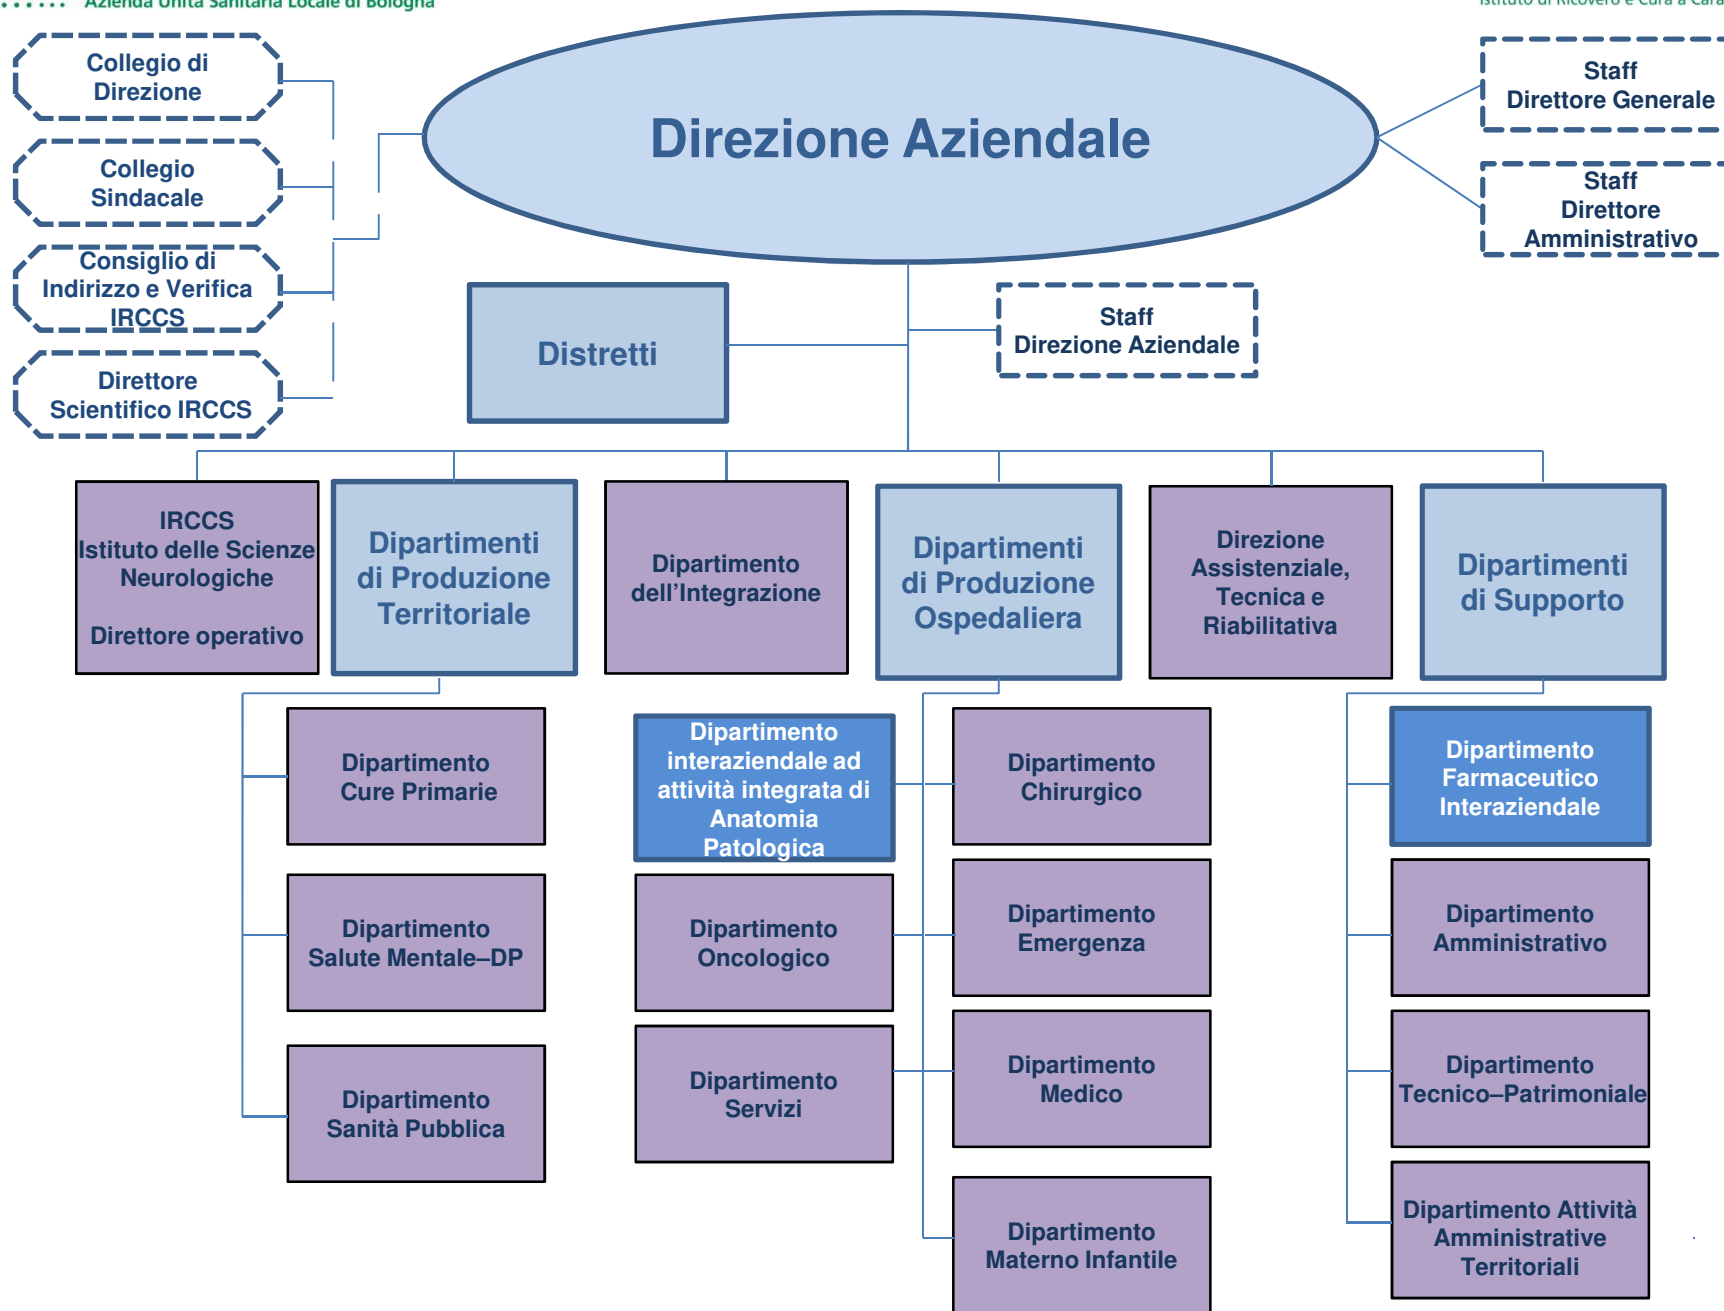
Azienda Unità Sanitaria Locale di Bologna

Istituto di Ricovero e Cura a Cara

Collegio di Direzione

Collegio Sindacale

Consiglio di Indirizzo e Verifica IRCCS

Direttore Scientifico IRCCS

Direzione Aziendale

Staff Direttore Generale

Staff Direttore Amministrativo

Distretti

Staff Direzione Aziendale

IRCCS Istituto delle Scienze Neurologiche

Direttore operativo

Dipartimenti di Produzione Territoriale

Dipartimento dell'Integrazione

Dipartimenti di Produzione Ospedaliera

Direzione Assistenziale, Tecnica e Riabilitativa

Dipartimenti di Supporto

Dipartimento Cure Primarie

Dipartimento Salute Mentale–DP

Dipartimento Sanità Pubblica

Dipartimento interaziendale ad attività integrata di Anatomia Patologica

Dipartimento Oncologico

Dipartimento Servizi

Dipartimento Chirurgico

Dipartimento Emergenza

Dipartimento Medico

Dipartimento Materno Infantile

Dipartimento Farmaceutico Interaziendale

Dipartimento Amministrativo

Dipartimento Tecnico–Patrimoniale

Dipartimento Attività Amministrative Territoriali